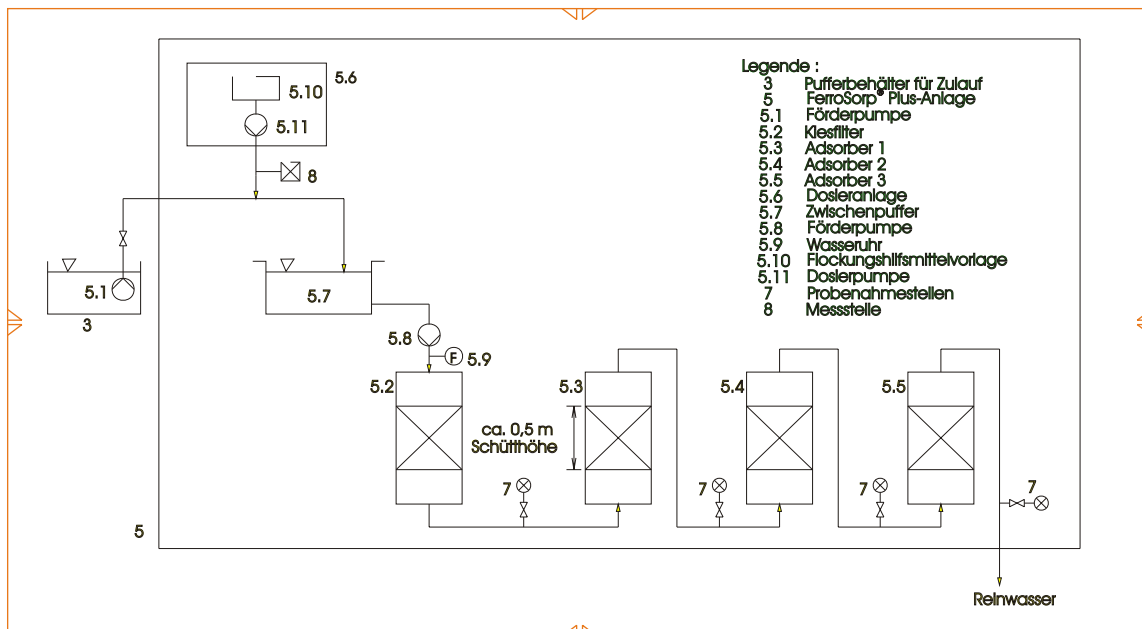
5.10
5.6
5.11
8
5.1
3
5.7
5.8
F
5.9
5.2
5.3
5.4
5.5
ca. 0,5 m
Schütthöhe
7
7
7
7
5
Reinwasser

Legende :
3 Pufferbehälter für Zulauf
5 FerroSorp® Plus-Anlage
5.1 Förderpumpe
5.2 Kiesfilter
5.3 Adsorber 1
5.4 Adsorber 2
5.5 Adsorber 3
5.6 Dosieranlage
5.7 Zwischenpuffer
5.8 Förderpumpe
5.9 Wasseruhr
5.10 Flockungshilfsmittelvorlage
5.11 Dosierpumpe
7 Probenahmestellen
8 Messstelle